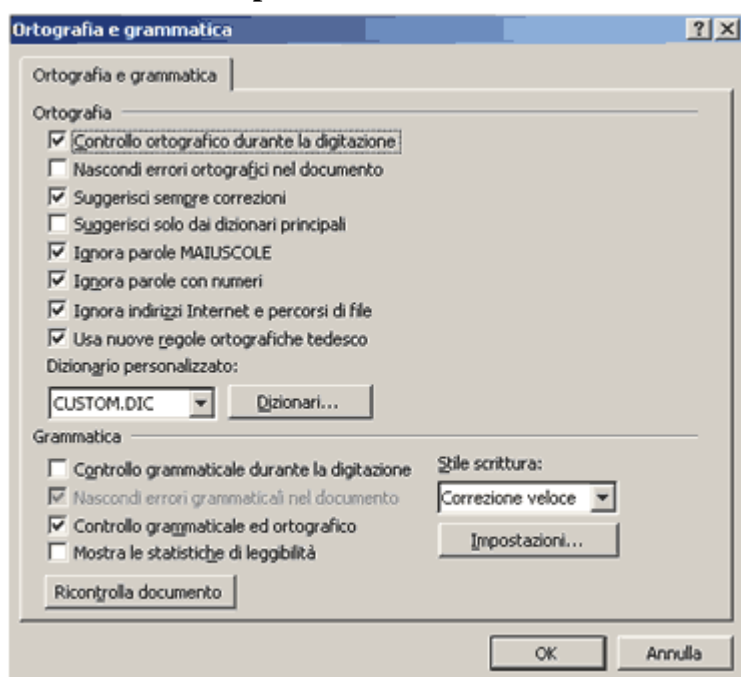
Ortografia e grammatica

?

Ortografia e grammatica

Ortografia

Controllo ortografico durante la digitazione

Nascondi errori ortografici nel documento

Suggerisci sempre correzioni

Suggerisci solo dai dizionari principali

Ignora parole MAIUSCOLE

Ignora parole con numeri

Ignora indirizzi Internet e percorsi di file

Usa nuove regole ortografiche tedesco

Dizionario personalizzato:

CUSTOM.DIC

Dizionari...

Grammatica

Controllo grammaticale durante la digitazione

Nascondi errori grammaticali nel documento

Controllo grammaticale ed ortografico

Mostra le statistiche di leggibilità

Stile scrittura:

Correzione veloce

Impostazioni...

Ricontrolla documento

OK

Annulla